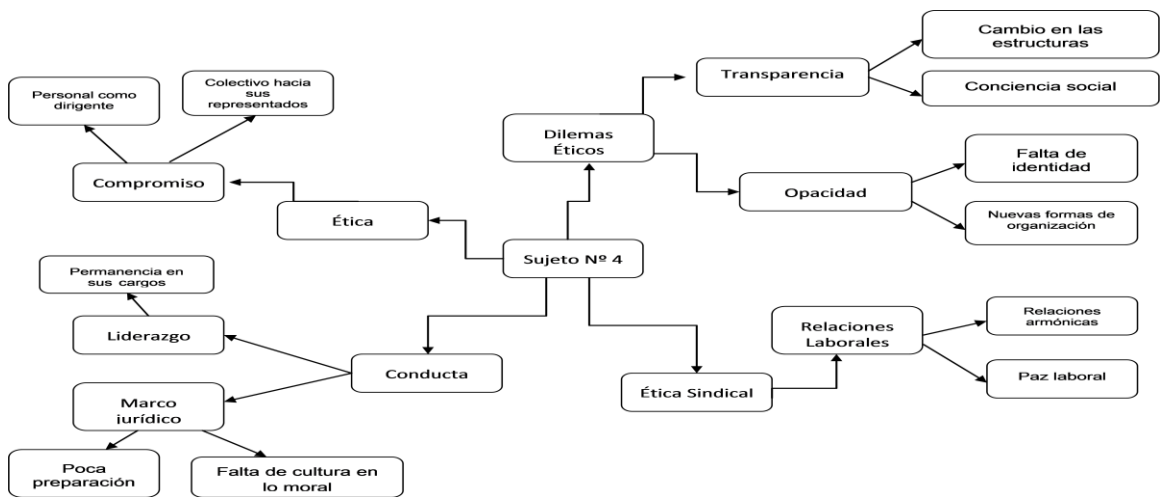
Sujeto Nº 4

Ética

Compromiso

Personal como dirigente

Colectivo hacia sus representados

Dilemas Éticos

Transparencia

Cambio en las estructuras

Conciencia social

Opacidad

Falta de identidad

Nuevas formas de organización

Conducta

Liderazgo

Permanencia en sus cargos

Marco jurídico

Poca preparación

Falta de cultura en lo moral

Ética Sindical

Relaciones Laborales

Relaciones armónicas

Paz laboral